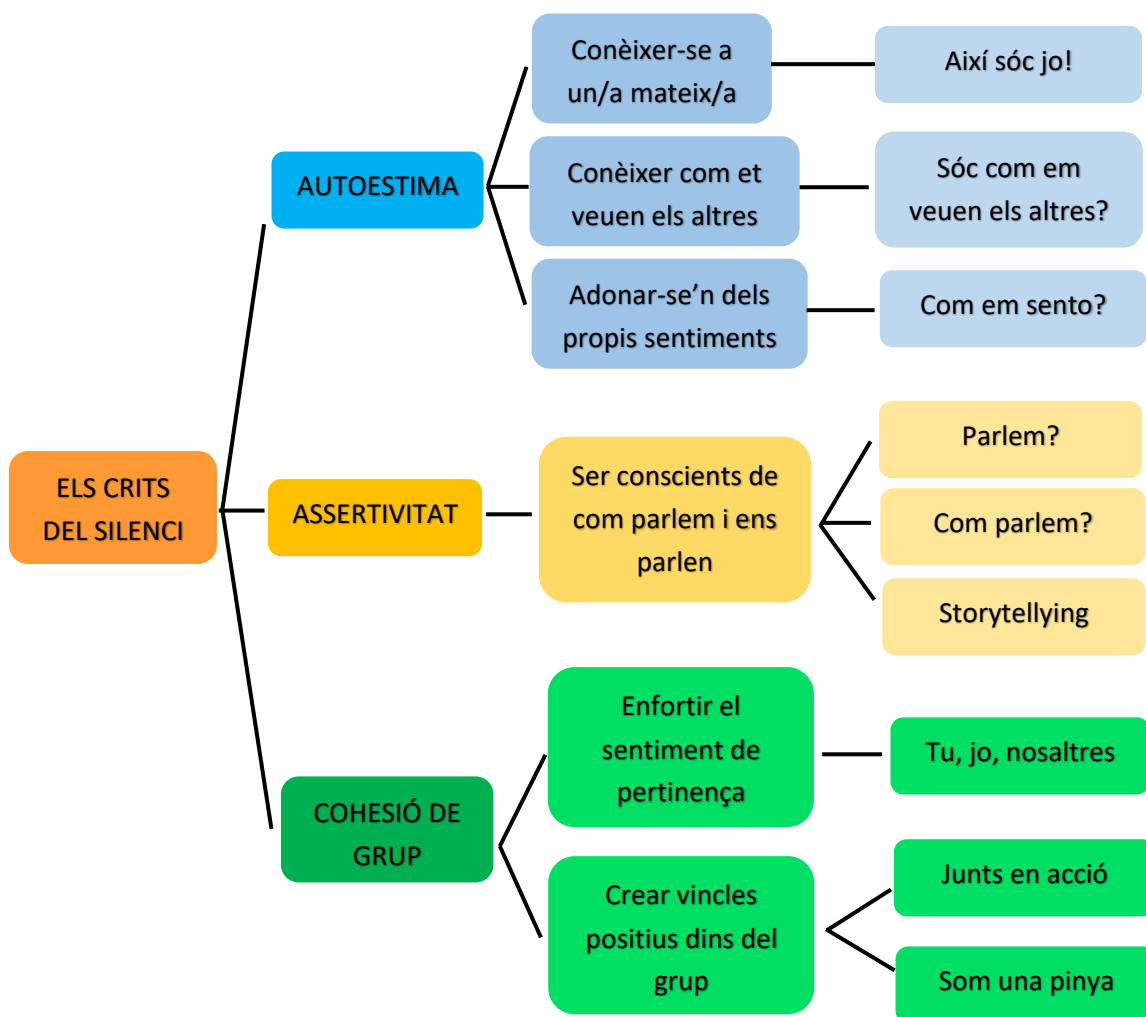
ELS CRITS DEL SILENCI

AUTOESTIMA

Conèixer-se a un/a mateix/a

Així sóc jo!

Conèixer com et veuen els altres

Sóc com em veuen els altres?

Adonar-se'n dels propis sentiments

Com em sento?

ASSERTIVITAT

Ser conscients de com parlem i ens parlen

Parlem?

Com parlem?

Storytellying

COHESIÓ DE GRUP

Enfortir el sentiment de pertinença

Tu, jo, nosaltres

Crear vincles positius dins del grup

Junts en acció

Som una pinya